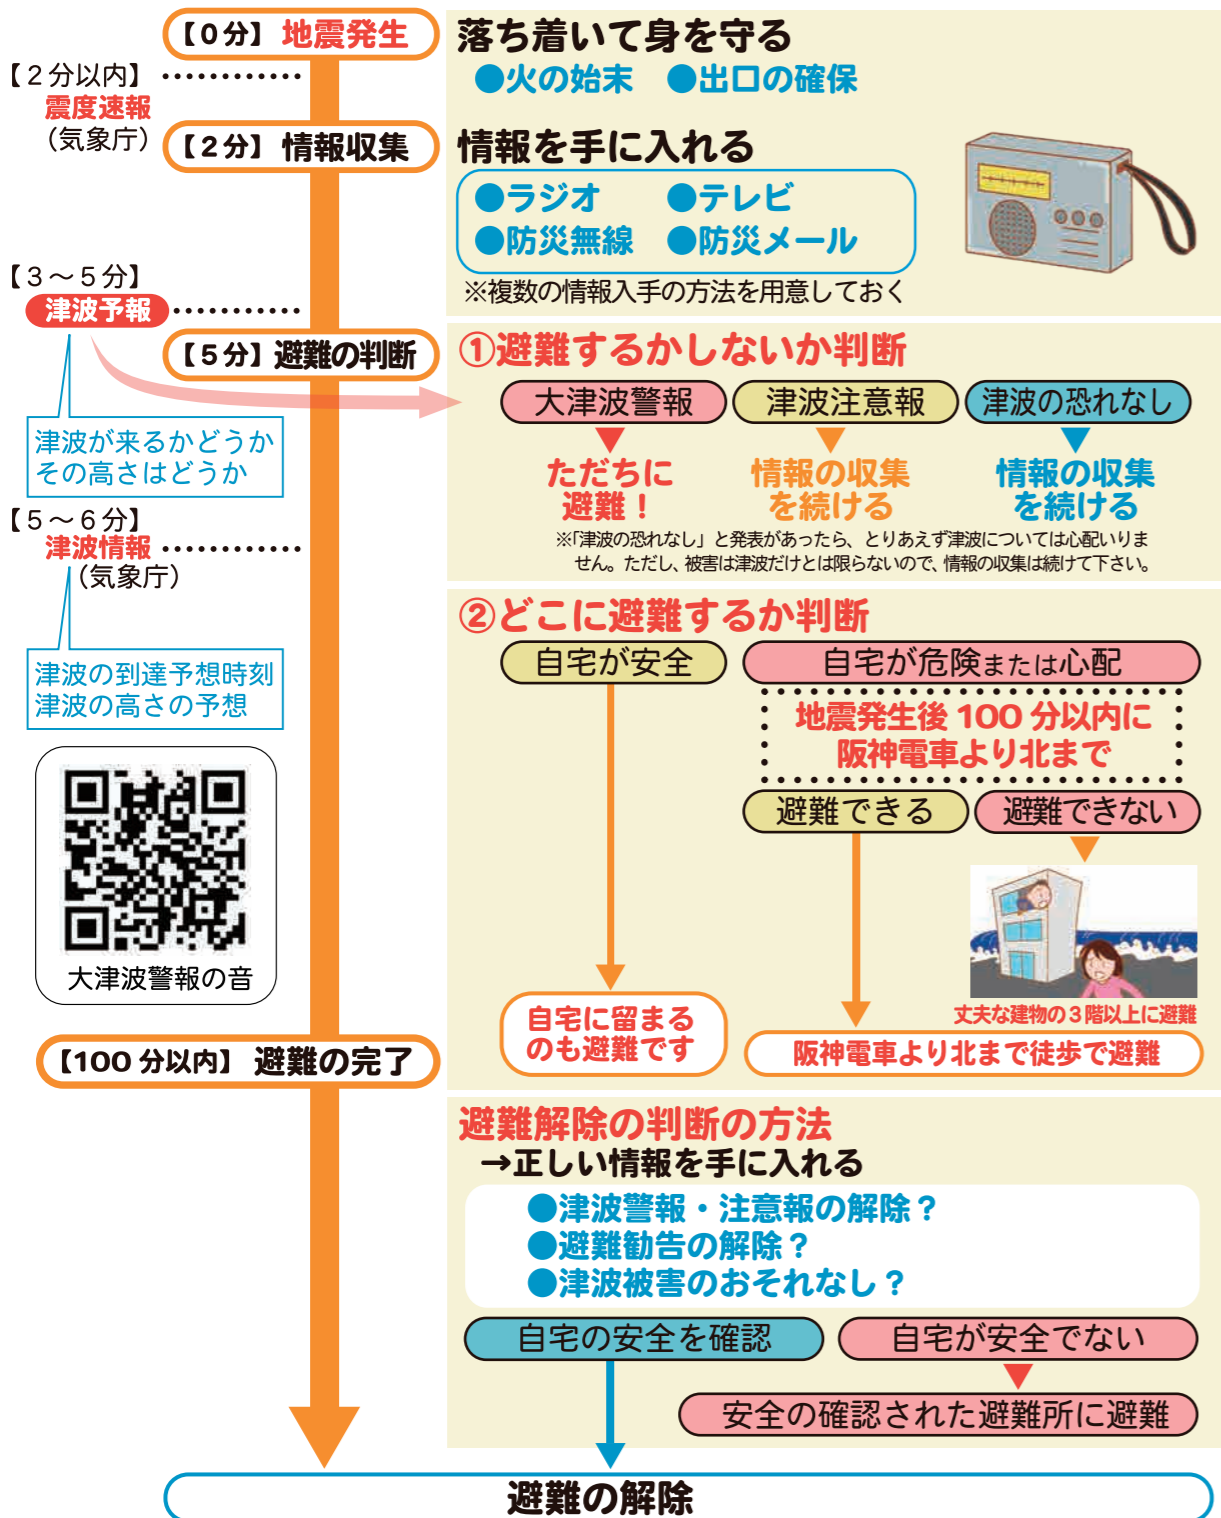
【0分】地震発生

落ち着いて身を守る
●火の始末　●出口の確保

【2分以内】
震度速報
（気象庁）

【2分】情報収集

情報を手に入れる
●ラジオ　●テレビ
●防災無線　●防災メール
※複数の情報入手の方法を用意しておく

【3～5分】
津波予報

【5分】避難の判断

津波が来るかどうか
その高さはどうか

①避難するかしないか判断

| 大津波警報 | 津波注意報 | 津波の恐れなし |
|---|---|---|
| ただちに避難！ | 情報の収集を続ける | 情報の収集を続ける |

※「津波の恐れなし」と発表があったら、とりあえず津波については心配りません。ただし、被害は津波だけとは限らないので、情報の収集は続けて下さい。

【5～6分】
津波情報
（気象庁）

津波の到達予想時刻
津波の高さの予想

②どこに避難するか判断

自宅が安全

自宅が危険または心配

地震発生後 100 分以内に
阪神電車より北まで

避難できる　避難できない

文夫な建物の３階以上に避難

自宅に留まるのも避難です

阪神電車より北まで徒歩で避難

大津波警報の音

【100 分以内】避難の完了

避難解除の判断の方法
→正しい情報を手に入れる
●津波警報・注意報の解除？
●避難勧告の解除？
●津波被害のおそれなし？

自宅の安全を確認　自宅が安全でない

安全の確認された避難所に避難

避難の解除